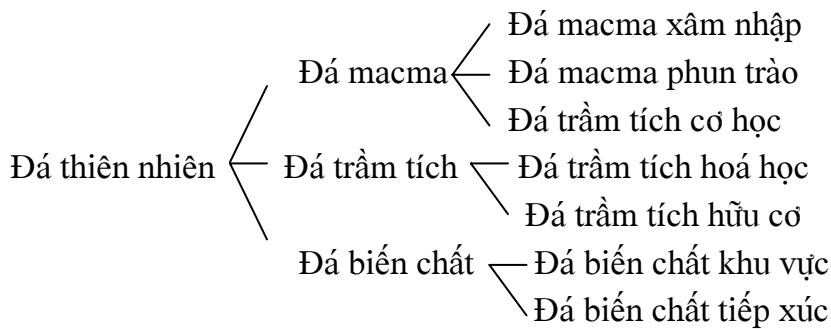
Đá thiên nhiên

Đá macma

Đá macma xâm nhập

Đá macma phun trào

Đá trầm tích

Đá trầm tích cơ học

Đá trầm tích hoá học

Đá trầm tích hữu cơ

Đá biến chất

Đá biến chất khu vực

Đá biến chất tiếp xúc